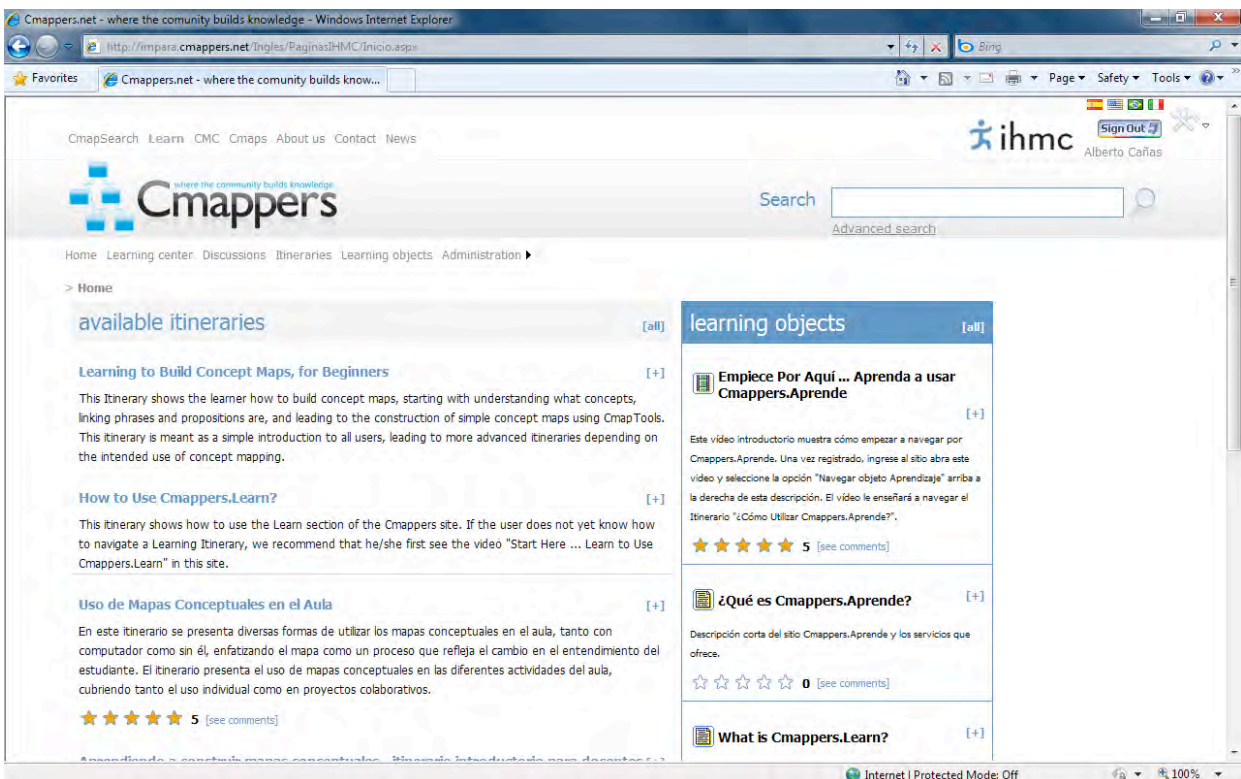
Cmappers.net - where the comunity builds knowledge - Windows Internet Explorer

http://impara.cmappers.net/Ingles/PaginasIHMC/Inicio.aspx

Bing

Favorites

Cmappers.net - where the comunity builds know...

Page ▾ Safety ▾ Tools ▾

CmapSearch Learn CMC Cmaps About us Contact News

ihmc

Sign Out

Alberto Cañas

where the community builds knowledge

Cmappers

Search

Advanced search

Home Learning center Discussions Itineraries Learning objects Administration

> Home

available itineraries [all]

Learning to Build Concept Maps, for Beginners [+]

This Itinerary shows the learner how to build concept maps, starting with understanding what concepts, linking phrases and propositions are, and leading to the construction of simple concept maps using CmapTools. This itinerary is meant as a simple introduction to all users, leading to more advanced itineraries depending on the intended use of concept mapping.

How to Use Cmappers.Learn? [+]

This itinerary shows how to use the Learn section of the Cmappers site. If the user does not yet know how to navigate a Learning Itinerary, we recommend that he/she first see the video "Start Here ... Learn to Use Cmappers.Learn" in this site.

Uso de Mapas Conceptuales en el Aula [+]

En este itinerario se presenta diversas formas de utilizar los mapas conceptuales en el aula, tanto con computador como sin él, enfatizando el mapa como un proceso que refleja el cambio en el entendimiento del estudiante. El itinerario presenta el uso de mapas conceptuales en las diferentes actividades del aula, cubriendo tanto el uso individual como en proyectos colaborativos.

5 [see comments]

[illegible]

learning objects [all]

Empiece Por Aquí ... Aprenda a usar Cmappers.Aprende

[+]

Este video introductorio muestra cómo empezar a navegar por Cmappers.Aprende. Una vez registrado, ingrese al sitio abra este video y seleccione la opción "Navegar objeto Aprendizaje" arriba a la derecha de esta descripción. El video le enseñará a navegar el Itinerario "¿Cómo Utilizar Cmappers.Aprende?".

5 [see comments]

¿Qué es Cmappers.Aprende? [+]

Descripción corta del sitio Cmappers.Aprende y los servicios que ofrece.

0 [see comments]

What is Cmappers.Learn? [+]

Internet | Protected Mode: Off

100%